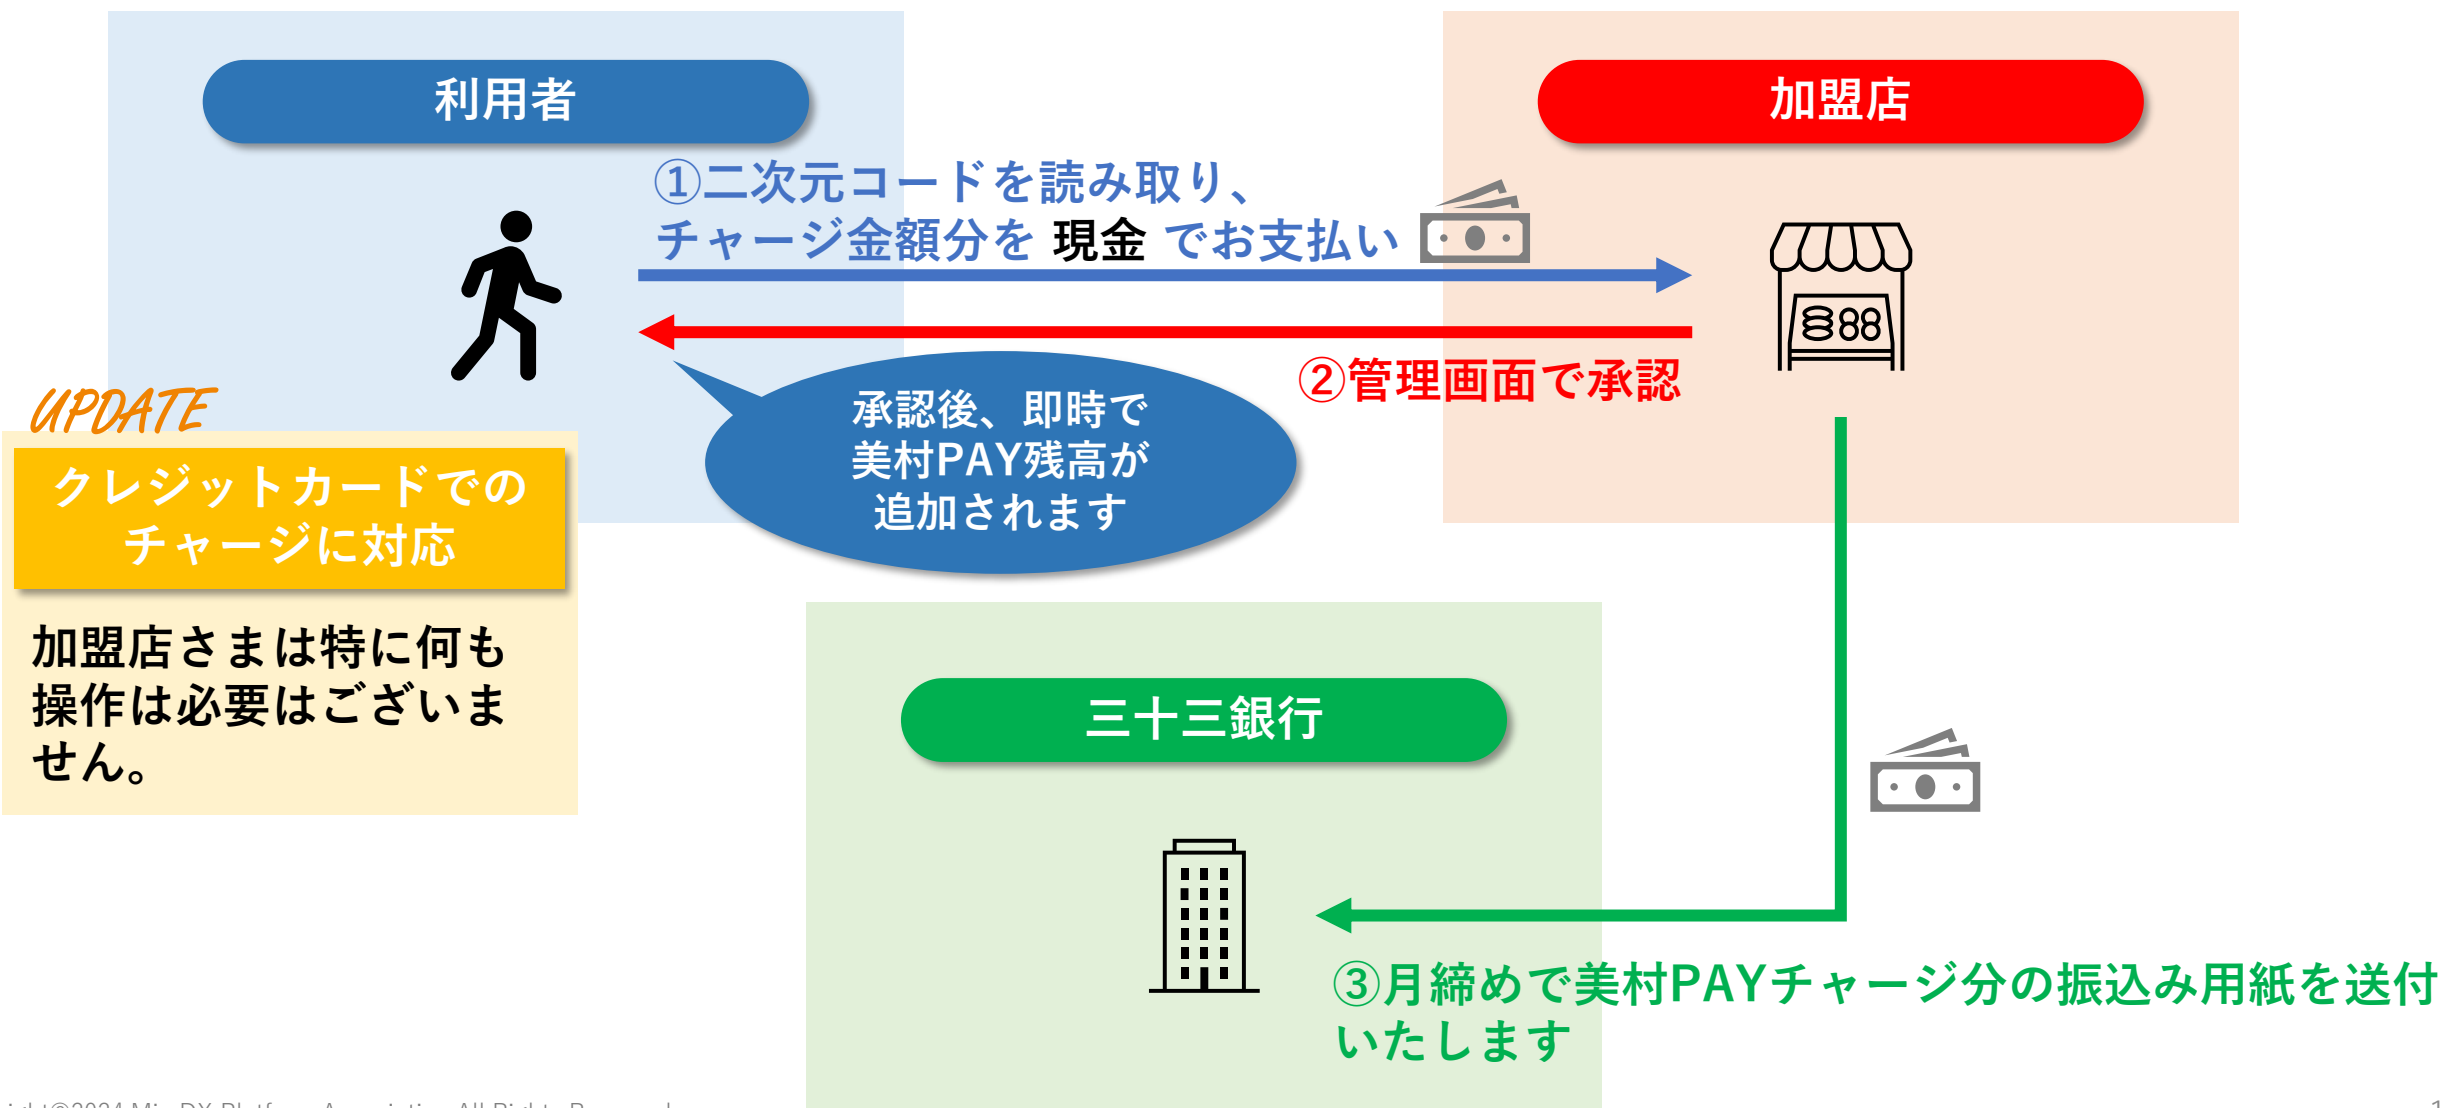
利用者

加盟店

①二次元コードを読み取り、
チャージ金額分を 現金 でお支払い

②管理画面で承認

承認後、即時で
美村PAY残高が
追加されます

UPDATE

クレジットカードでの
チャージに対応

加盟店さまは特に何も操作は必要はございません。

三十三銀行

③月締めで美村PAYチャージ分の振込み用紙を送付いたします

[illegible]